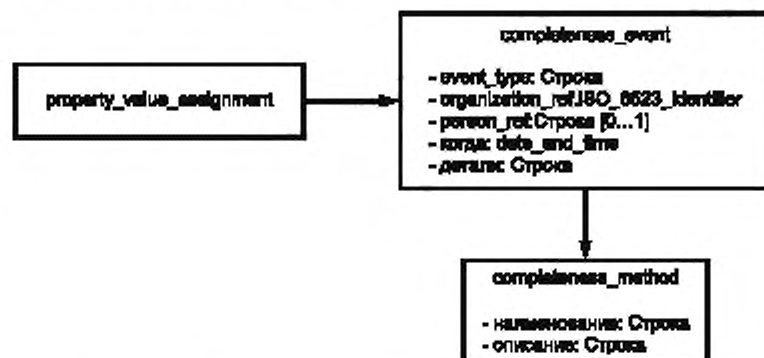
property_value_assignment

completeness_event

- event_type: Строка
- organization_ref:ISO_8523_identifier
- person_ref:Строка [0...1]
- когда: date_and_time
- детали: Строка

completeness_method

- наименование: Строка
- описание: Строка